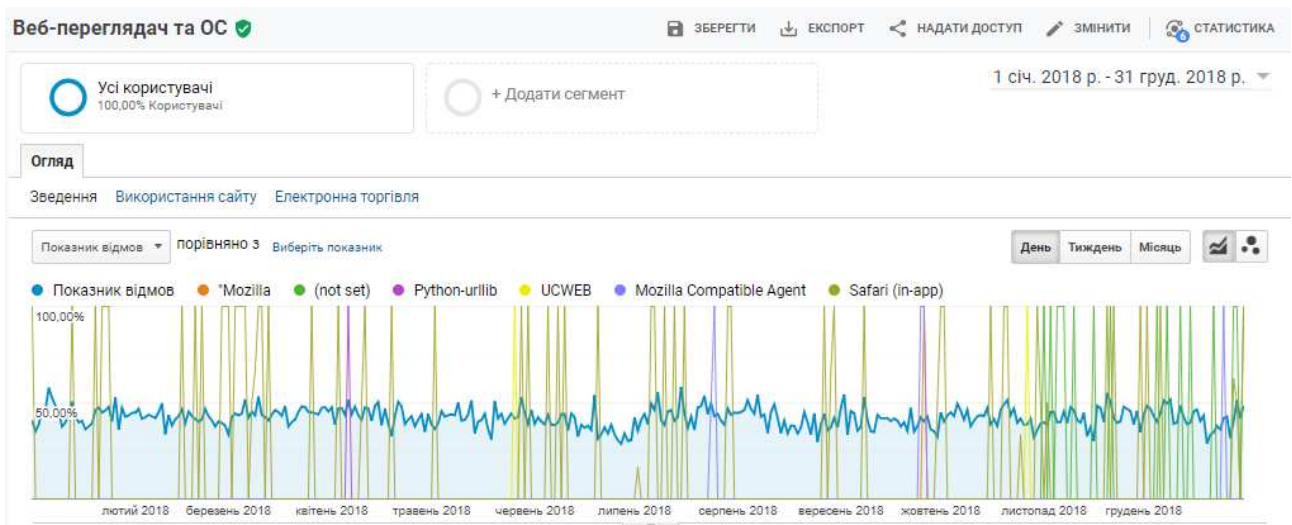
Веб-переглядач та ОС

ЗБЕРЕГТИ ЕКСПОРТ НАДАТИ ДОСТУП ЗМІНИТИ СТАТИСТИКА

Усі користувачі
100,00% Користувачі

+ Додати сегмент

1 січ. 2018 р. - 31 груд. 2018 р.

Огляд

Зведення Використання сайту Електронна торгівля

Показник відмов порівняно з Виберіть показник

День Тиждень Місяць

Показник відмов 'Mozilla (not set) Python-urllib UCWEB Mozilla Compatible Agent Safari (in-app)

100,00%
50,00%

лютий 2018 березень 2018 квітень 2018 травень 2018 червень 2018 липень 2018 серпень 2018 вересень 2018 жовтень 2018 листопад 2018 грудень 2018